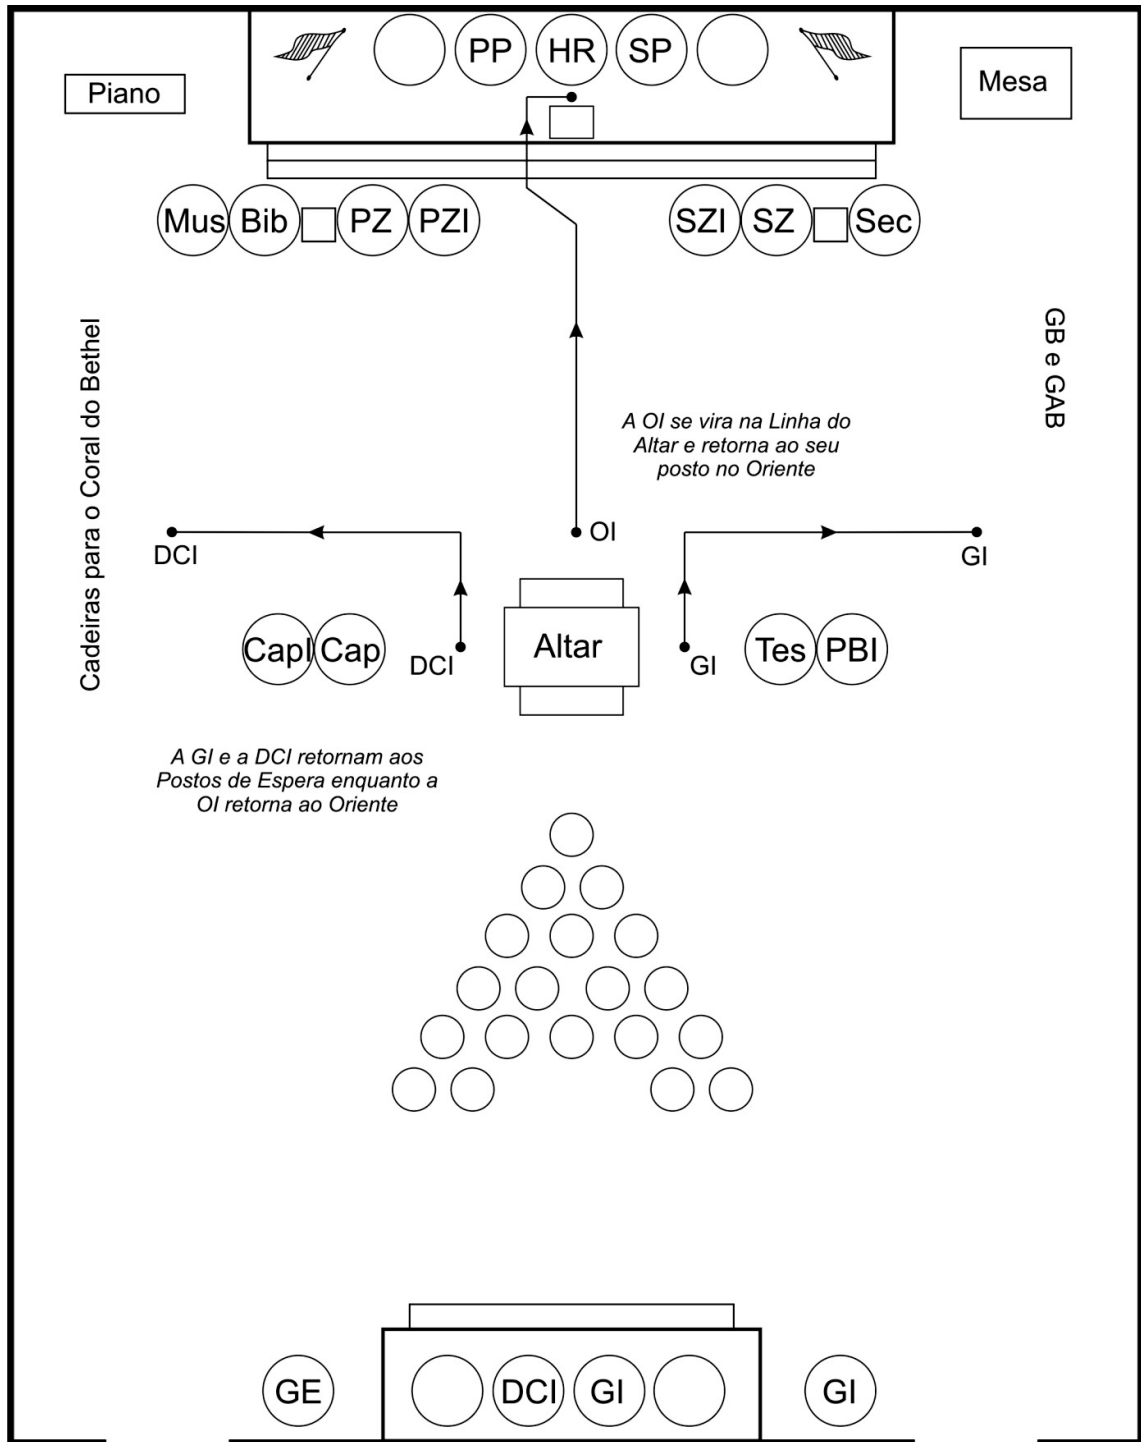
PP HR SP

Piano

Mesa

Mus Bib PZ PZI

SZI SZ Sec

Cadeiras para o Coral do Bethel

GB e GAB

A OI se vira na Linha do Altar e retorna ao seu posto no Oriente

OI

DCI

GI

Capl Cap

DCI

Altar

GI

Tes PBI

A GI e a DCI retornam aos Postos de Espera enquanto a OI retorna ao Oriente

GE

DCI GI

GI